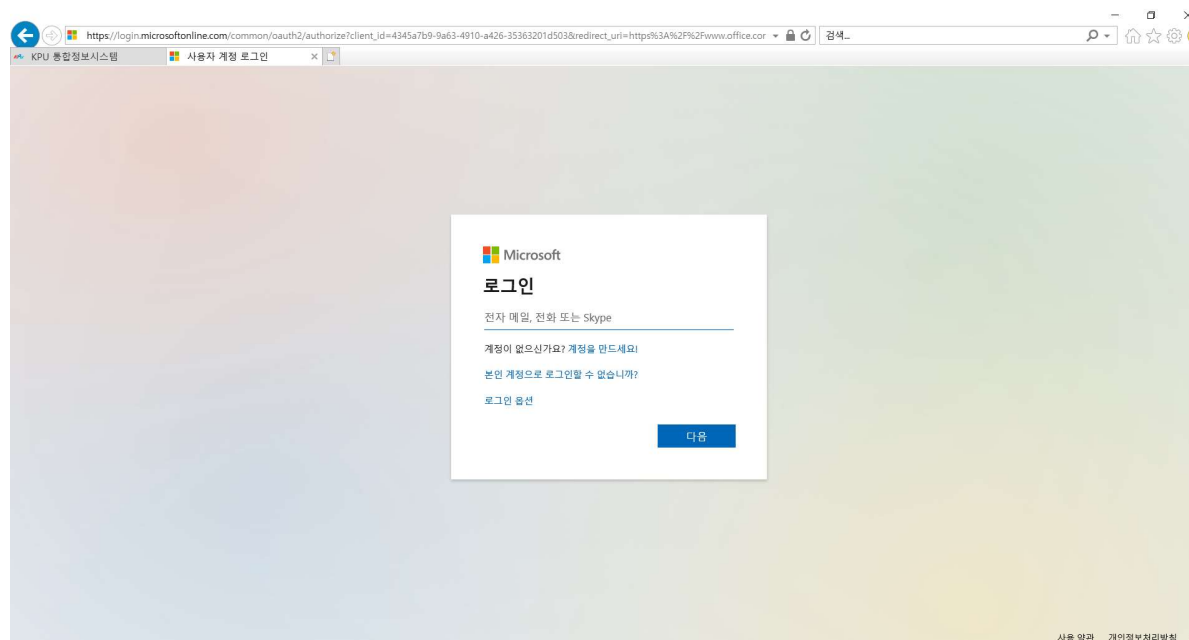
https://login.microsoftonline.com/common/oauth2/authorize?client_id=4345a7b9-9a63-4910-a426-35363201d503&redirect_uri=https%3A%2F%2Fwww.office.cor

검색...

KPU 통합정보시스템

사용자 계정 로그인

Microsoft

로그인

전자 메일, 전화 또는 Skype

계정이 없으신가요? 계정을 만드세요!

본인 계정으로 로그인할 수 없습니까?

로그인 옵션

다음

사용 약관 개인정보처리방침